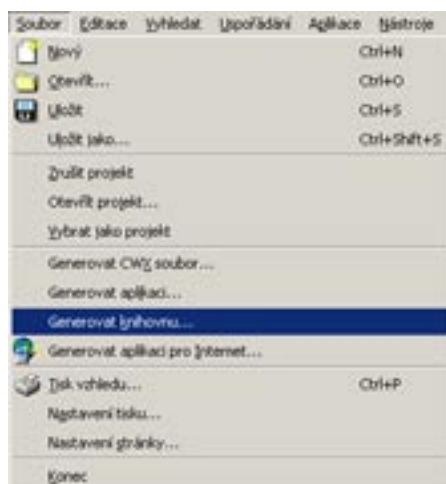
Soubor Editace Vyhledat Uspořádání Aplikace Nástroje

Nový Ctrl+N

Otevřít... Ctrl+O

Uložit Ctrl+S

Uložit jako... Ctrl+Shift+S

Zrušit projekt

Otevřít projekt...

Vybrat jako projekt

Generovat CWY soubor...

Generovat aplikaci...

Generovat knihovnu...

Generovat aplikaci pro Internet...

Tisk vzhledu... Ctrl+P

Nastavení tisku...

Nastavení stránky...

Konec